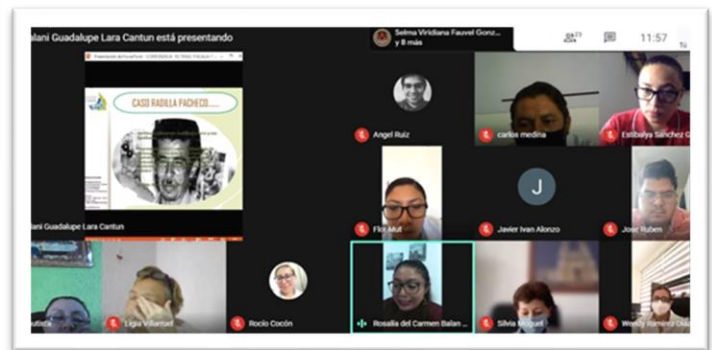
alani Guadalupe Lara Cantun está presentando

Selma Viridiana Fauvel Gonz... y 8 más

23

11:57

CASO RADILLA PACHECO......

alani Guadalupe Lara Cantun

Angel Ruiz

carlos medina

Estibalys Sánchez G

Flor Mut

J

Javier Ivan Alonzo

Jose Ruben

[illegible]

Ligia Villanuel

Rocio Cocón

Rosalia del Carmen Balan ...

Silvia Moguel

Wendy Ramírez Díaz